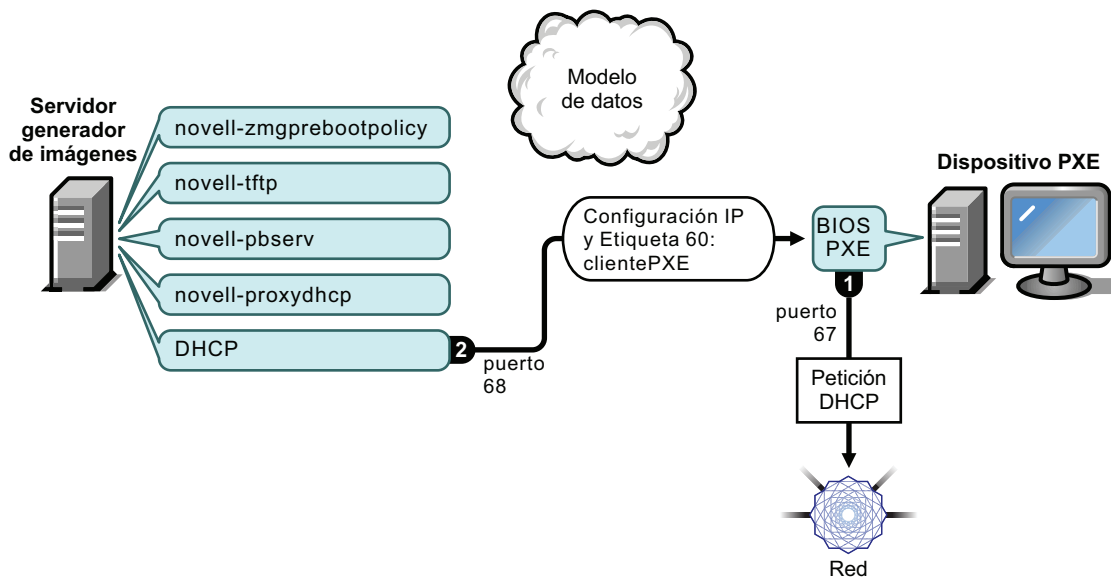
Modelo de datos

Servidor generador de imágenes

novell-zmgprebootpolicy

novell-tftp

novell-pbserv

novell-proxydhcp

DHCP

2

puerto 68

Configuración IP y Etiqueta 60: clientePXE

BIOS PXE

Dispositivo PXE

1

puerto 67

Petición DHCP

Red